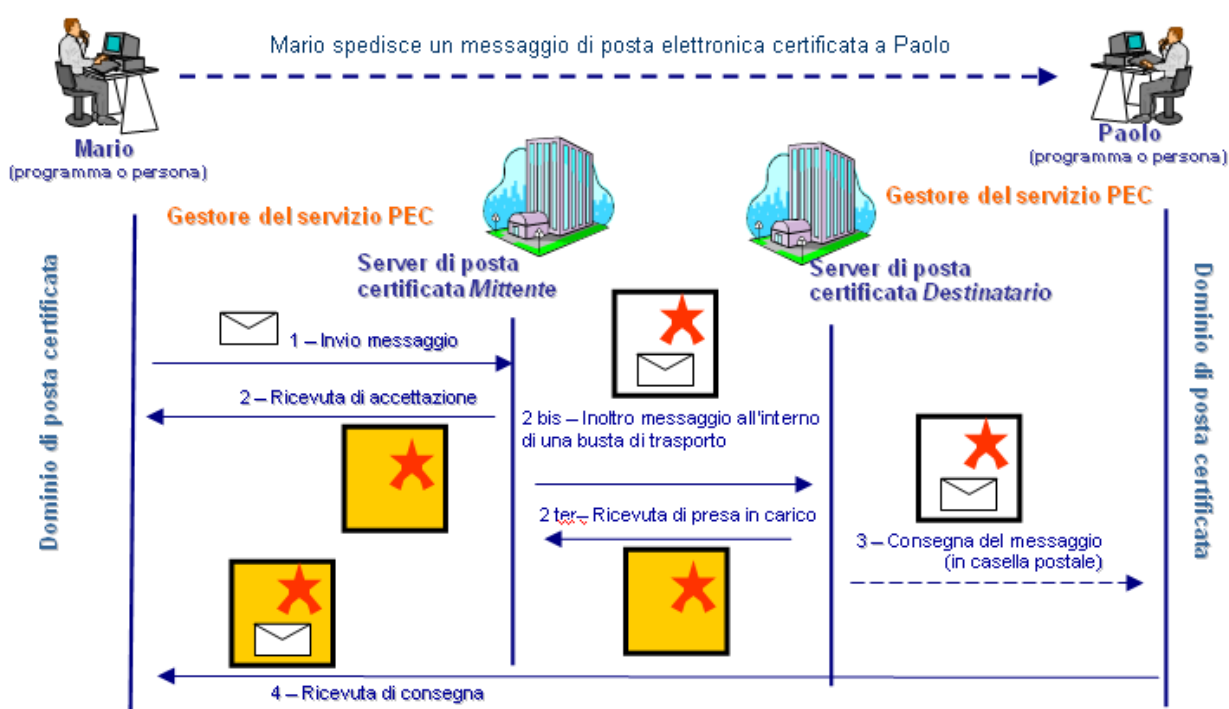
Mario spedisce un messaggio di posta elettronica certificata a Paolo

Mario
(programma o persona)

Paolo
(programma o persona)

Gestore del servizio PEC

Gestore del servizio PEC

Server di posta certificata *Mittente*

Server di posta certificata *Destinatario*

Dominio di posta certificata

Dominio di posta certificata

1 – Invio messaggio

2 – Ricevuta di accettazione

2 bis – Inoltro messaggio all'interno di una busta di trasporto

2 ter – Ricevuta di presa in carico

3 – Consegna del messaggio (in casella postale)

4 – Ricevuta di consegna